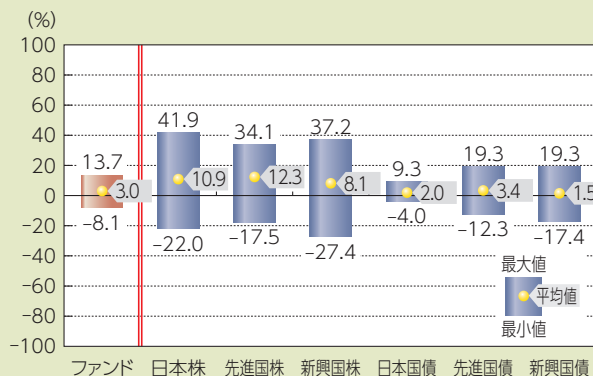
(%)
100
80
60
40
20
0
-20
-40
-60
-80
-100

13.7
3.0
-8.1

41.9
10.9
-22.0

34.1
12.3
-17.5

37.2
8.1
-27.4

9.3
2.0
-4.0

19.3
3.4
-12.3

19.3
1.5
-17.4

最大値
平均値
最小値

ファンド 日本株 先進国株 新興国株 日本国債 先進国債 新興国債